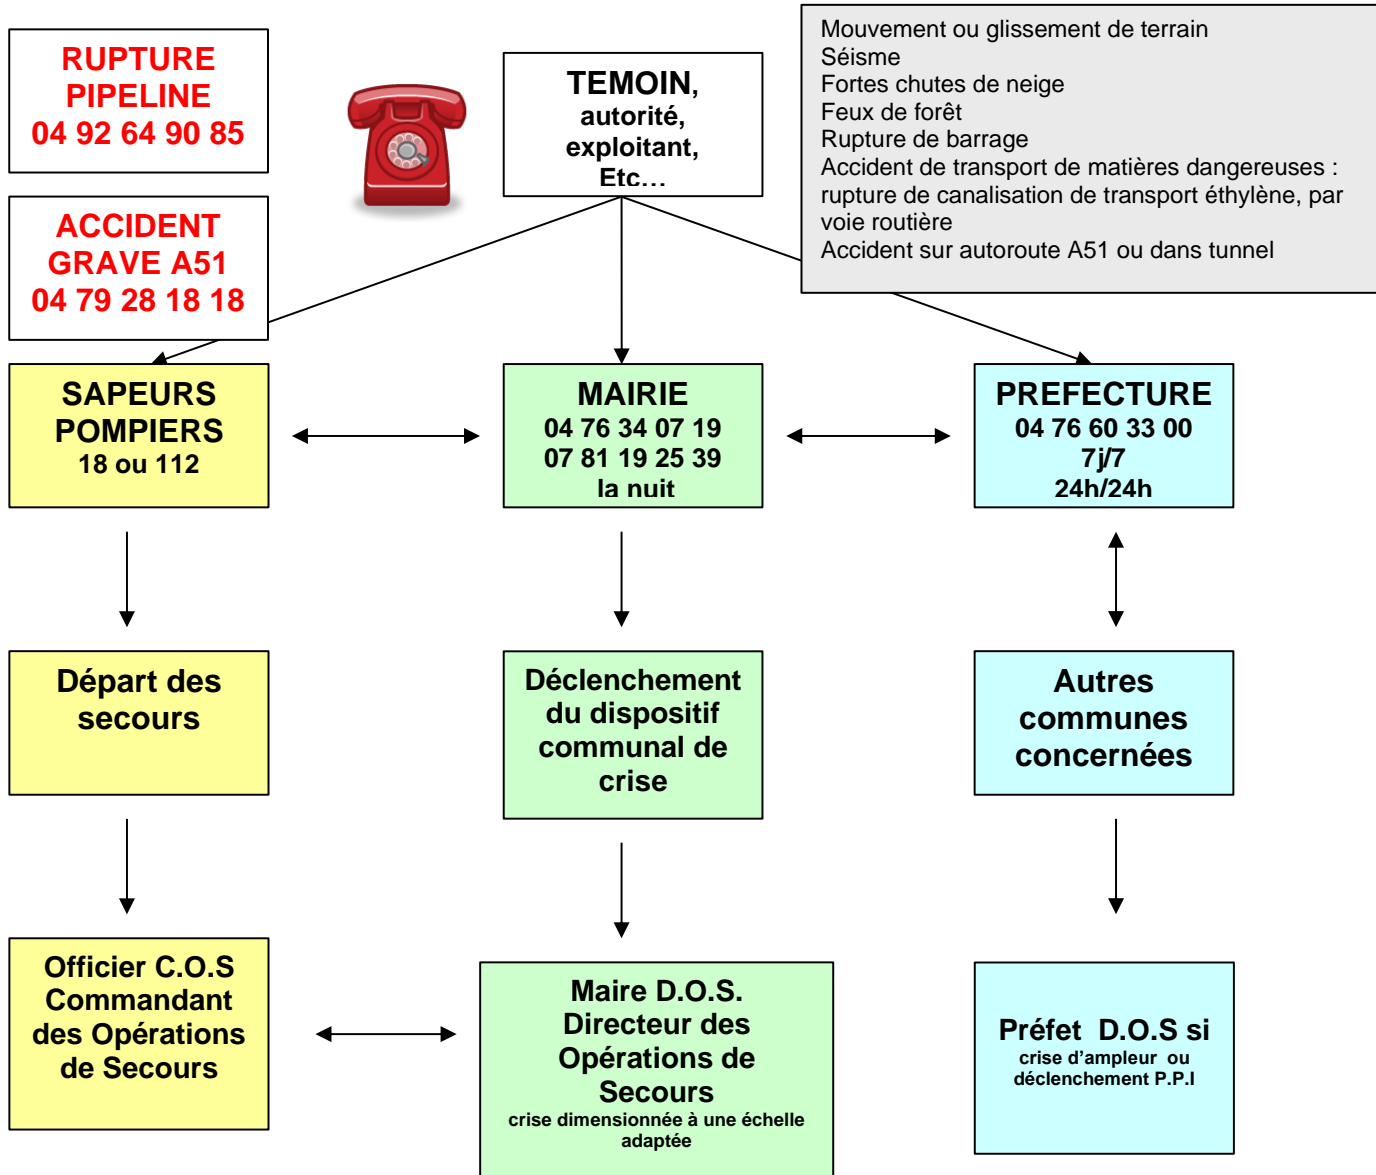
RUPTURE PIPELINE
04 92 64 90 85

ACCIDENT GRAVE A51
04 79 28 18 18

TEMOIN, autorité, exploitant, Etc…

Mouvement ou glissement de terrain
Séisme
Fortes chutes de neige
Feux de forêt
Rupture de barrage
Accident de transport de matières dangereuses : rupture de canalisation de transport éthylène, par voie routière
Accident sur autoroute A51 ou dans tunnel

SAPEURS POMPIERS
18 ou 112

MAIRIE
04 76 34 07 19
07 81 19 25 39
la nuit

PREFECTURE
04 76 60 33 00
7j/7
24h/24h

Départ des secours

Déclenchement du dispositif communal de crise

Autres communes concernées

Officier C.O.S Commandant des Opérations de Secours

Maire D.O.S. Directeur des Opérations de Secours
crise dimensionnée à une échelle adaptée

Préfet D.O.S si
crise d'ampleur ou déclenchement P.P.I